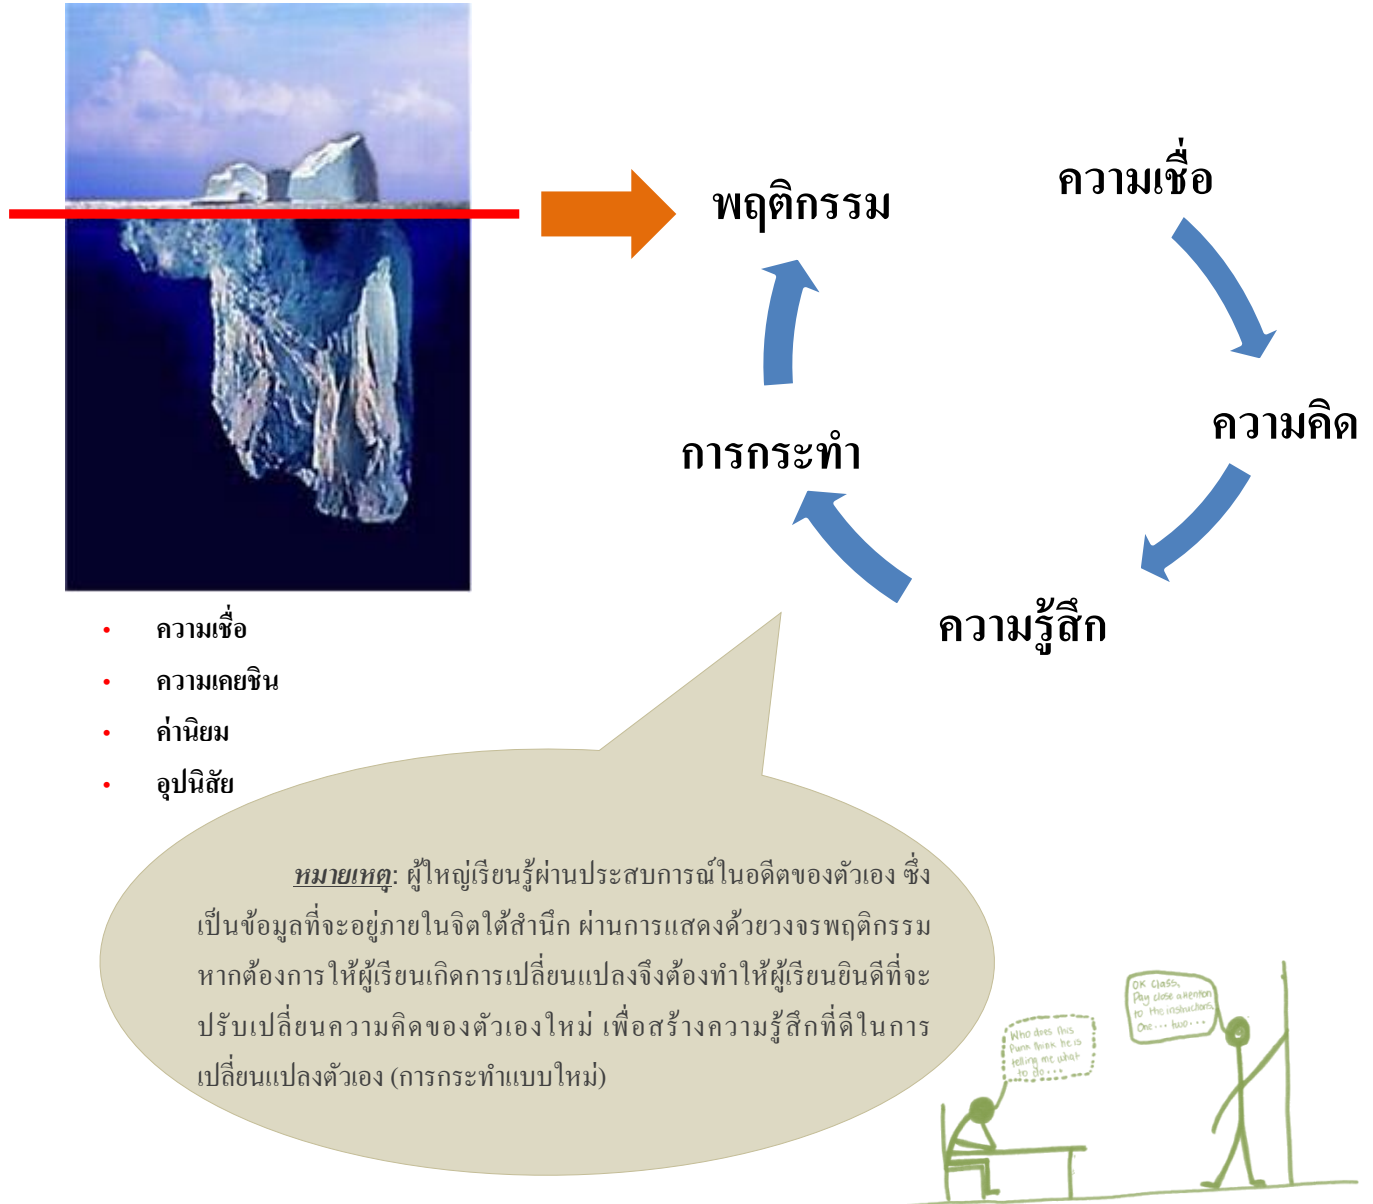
พฤติกรรม

ความเชื่อ

ความคิด

ความรู้สึก

การกระทำ

- ความเชื่อ
- ความเคยชิน
- ค่านิยม
- อุปนิสัย

หมายเหตุ: ผู้ใหญ่เรียนรู้ผ่านประสบการณ์ในอดีตของตัวเอง ซึ่งเป็นข้อมูลที่จะอยู่ภายในจิตใต้สำนึก ผ่านการแสดงด้วยวงจรพฤติกรรม หากต้องการให้ผู้เรียนเกิดการเปลี่ยนแปลงจึงต้องทำให้ผู้เรียนยินดีที่จะปรับเปลี่ยนความคิดของตัวเองใหม่ เพื่อสร้างความรู้สึกที่ดีในการเปลี่ยนแปลงตัวเอง (การกระทำแบบใหม่)

OK Class, Pay close attention to the instructions. One... two...

Who does this Puna think he is telling me what to do...